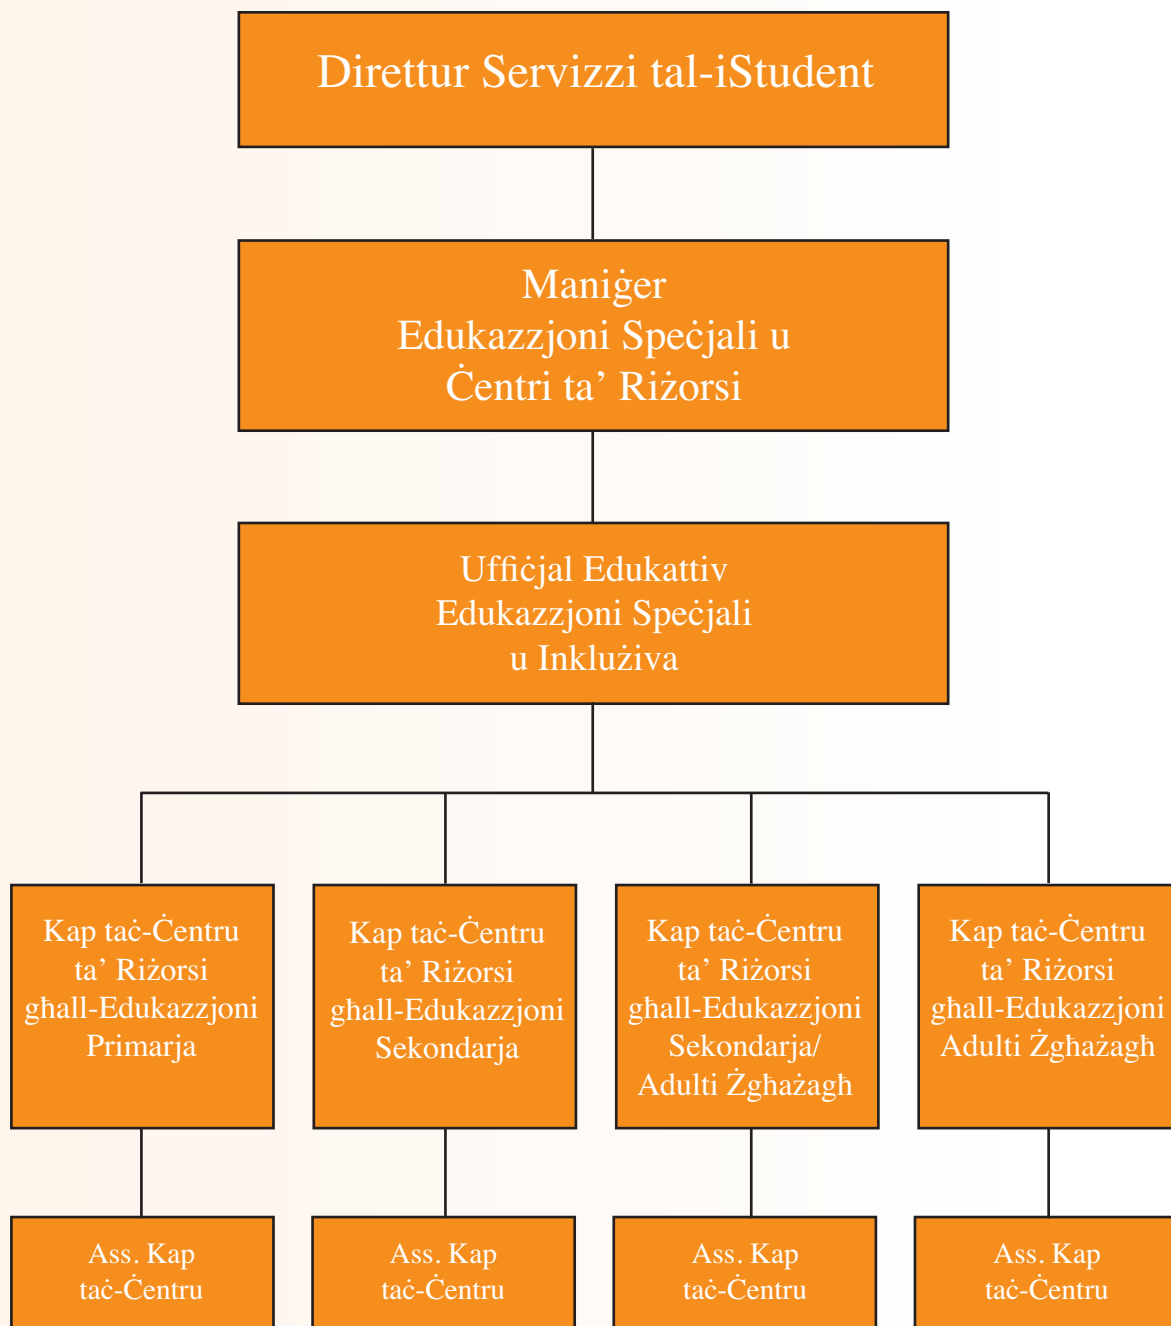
Direttur Servizzi tal-iStudent

Maniġer
Edukazzjoni Speċjali u
Ċentri ta' Riżorsi

Uffiċjal Edukattiv
Edukazzjoni Speċjali
u Inklużiva

Kap taċ-Ċentru ta' Riżorsi għall-Edukazzjoni Primarja

Kap taċ-Ċentru ta' Riżorsi għall-Edukazzjoni Sekondarja

Kap taċ-Ċentru ta' Riżorsi għall-Edukazzjoni Sekondarja/ Adulti Żgħażagħ

Kap taċ-Ċentru ta' Riżorsi għall-Edukazzjoni Adulti Żgħażagħ

Ass. Kap taċ-Ċentru

Ass. Kap taċ-Ċentru

Ass. Kap taċ-Ċentru

Ass. Kap taċ-Ċentru